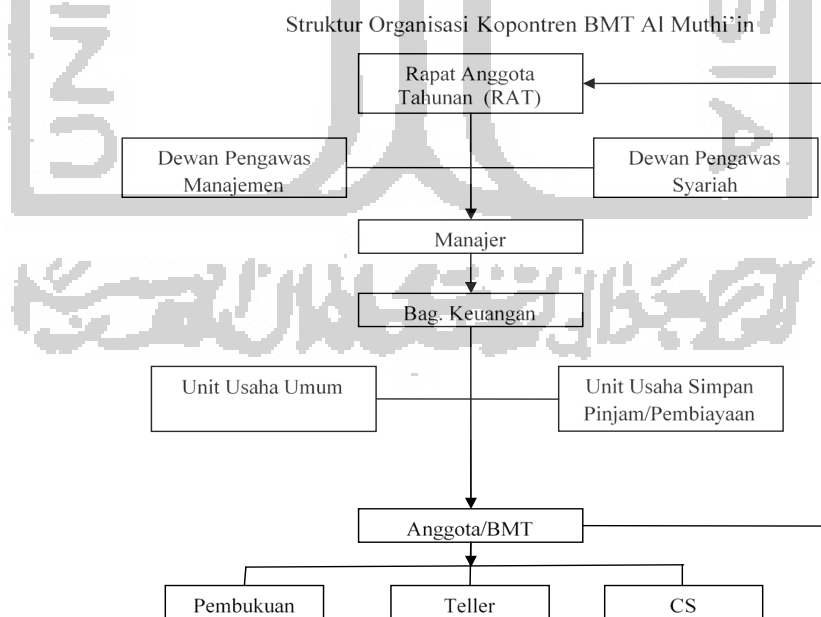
Struktur Organisasi Kopontren BMT Al Muthi'in

Rapat Anggota Tahunan (RAT)

Dewan Pengawas Manajemen

Dewan Pengawas Syariah

Manajer

Bag. Keuangan

Unit Usaha Umum

Unit Usaha Simpan Pinjam/Pembiayaan

Anggota/BMT

Pembukuan

Teller

CS